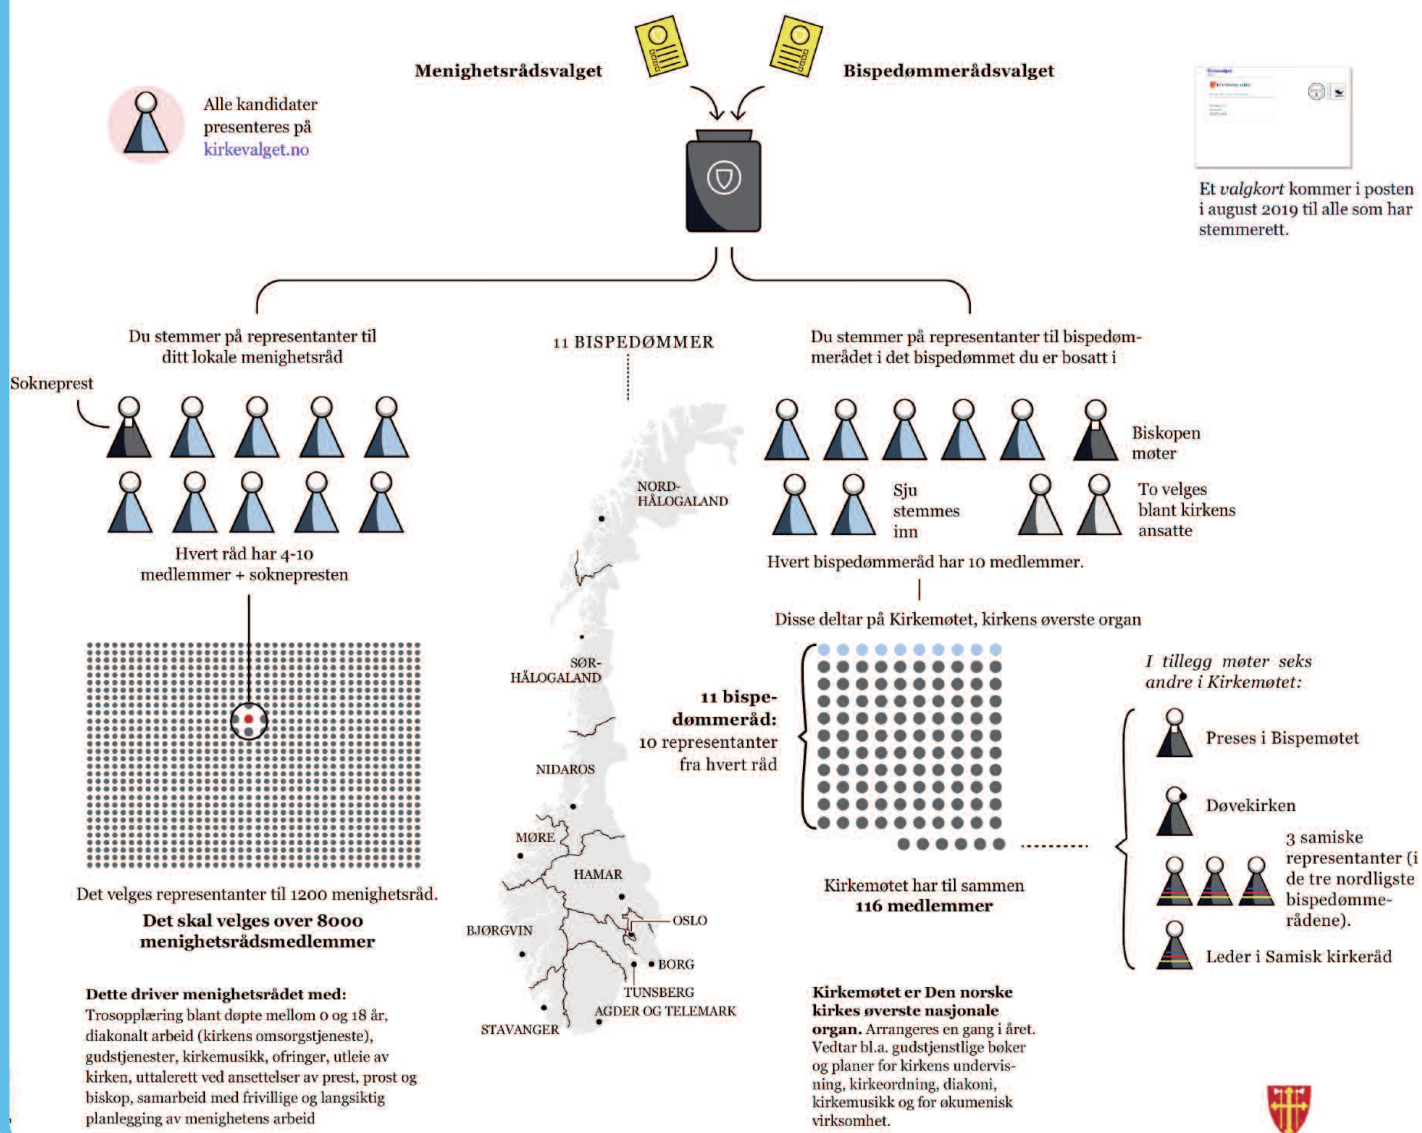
Menighetsrådsvalget

Bispedømmerådsvalget

Alle kandidater presenteres på kirkevalget.no

Et *valgkort* kommer i posten i august 2019 til alle som har stemmerett.

Du stemmer på representanter til ditt lokale menighetsråd

Sokneprest

Hvert råd har 4-10 medlemmer + soknepresten

Det velges representanter til 1200 menighetsråd.

**Det skal velges over 8000 menighetsrådsmedlemmer**

**Dette driver menighetsrådet med:** Trosopplæring blant døpte mellom 0 og 18 år, diakonalt arbeid (kirkens omsorgstjeneste), gudstjenester, kirkemusikk, ofringer, utleie av kirken, uttalerett ved ansettelser av prest, prost og biskop, samarbeid med frivillige og langsiktig planlegging av menighetens arbeid

11 BISPEDØMMER

NORD-HÅLOGALAND

SØR-HÅLOGALAND

NIDAROS

MØRE

HAMAR

OSLO

BJØRGVIN

BORG

TUNSBERG

AGDER OG TELEMARK

STAVANGER

Du stemmer på representanter til bispedømmerådet i det bispedømmet du er bosatt i

Biskopen møter

Sju stemmes inn

To velges blant kirkens ansatte

Hvert bispedømmeråd har 10 medlemmer.

Disse deltar på Kirkemøtet, kirkens øverste organ

**11 bispedømmeråd:** 10 representanter fra hvert råd

Kirkemøtet har til sammen **116 medlemmer**

*I tillegg møter seks andre i Kirkemøtet:*

Preses i Bispemøtet

Døvekirken

3 samiske representanter (i de tre nordligste bispedømmerådene).

Leder i Samisk kirkeråd

**Kirkemøtet er Den norske kirkes øverste nasjonale organ.** Arrangeres en gang i året. Vedtar bl.a. gudstjenstlige bøker og planer for kirkens undervisning, kirkeordning, diakoni, kirkemusikk og for økumenisk virksomhet.